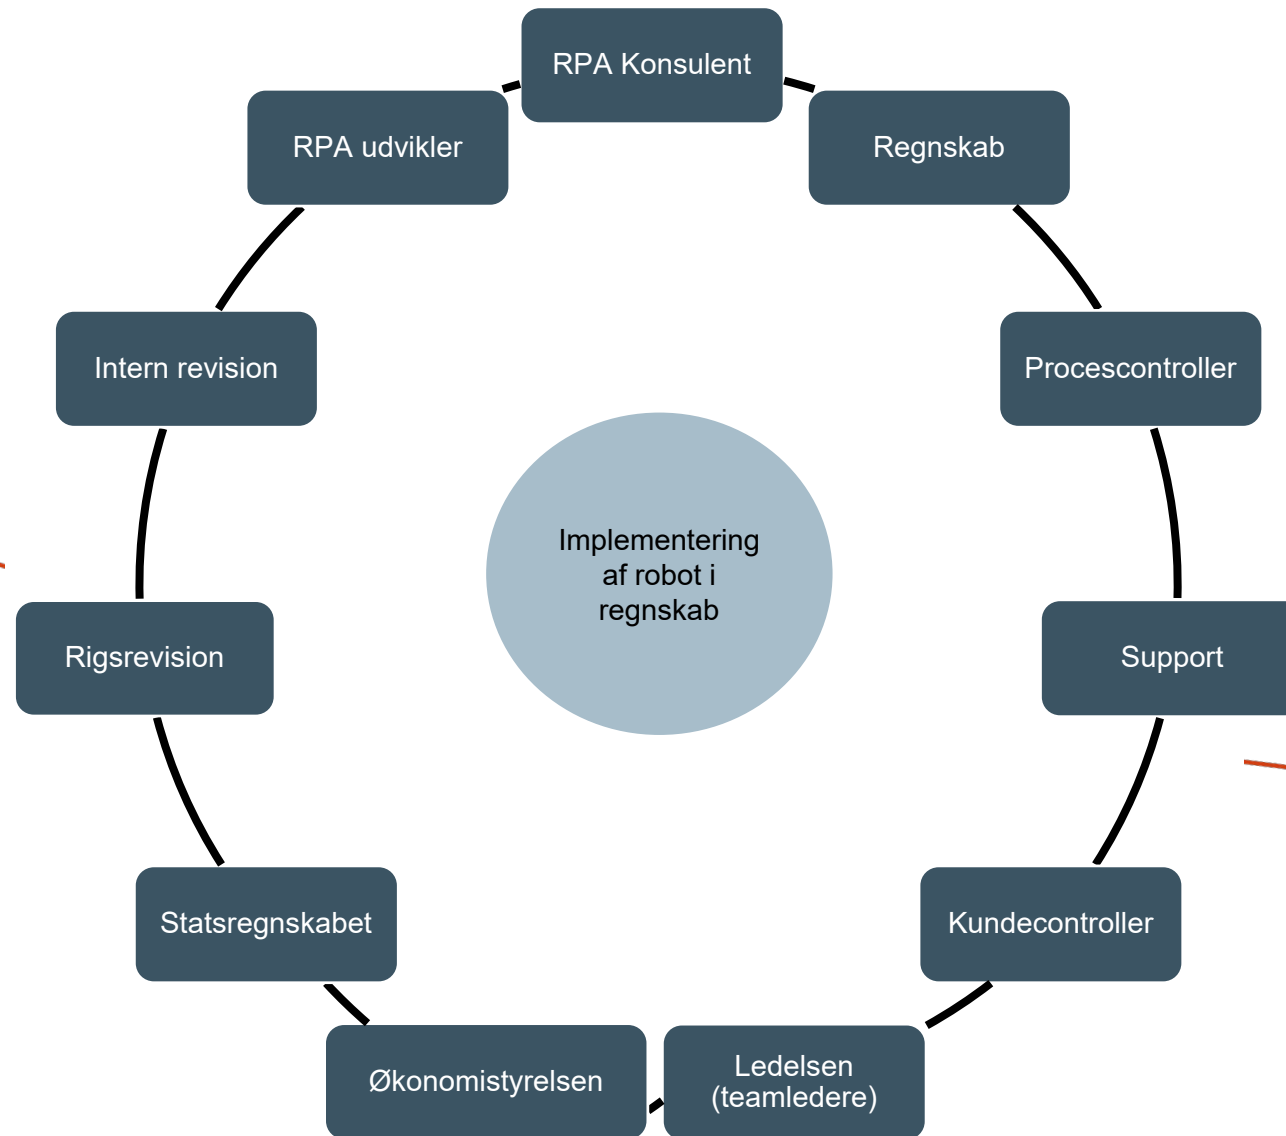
RPA Konsulent

Regnskab

Procescontroller

Support

Kundecontroller

Ledelsen (teamledere)

Økonomistyrelsen

Statsregnskabet

Rigsrevision

Intern revision

RPA udvikler

Implementering af robot i regnskab